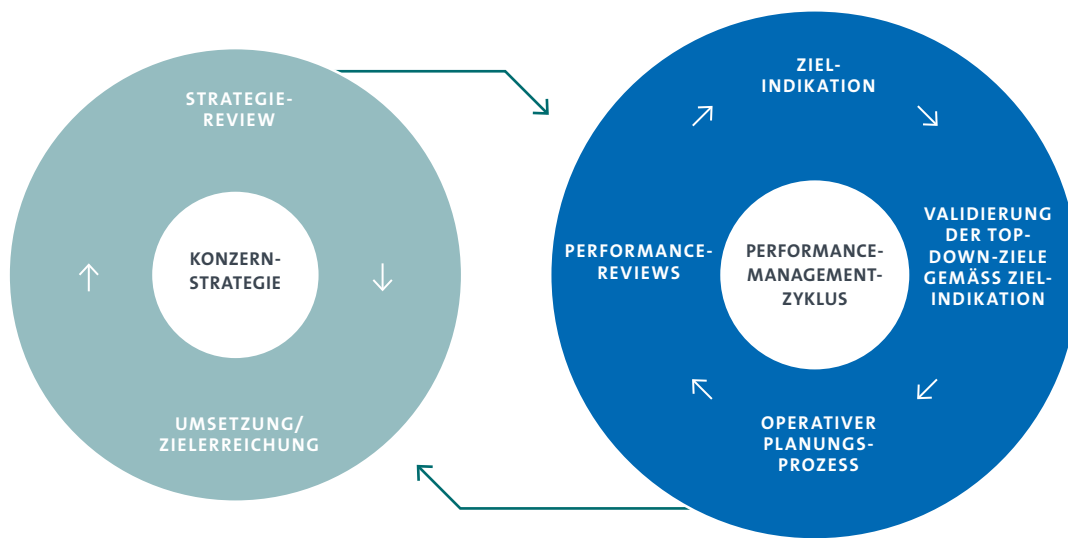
STRATEGIEREVIEW

KONZERNSTRATEGIE

UMSETZUNG/ ZIELERREICHUNG

ZIELINDIKATION

VALIDIERUNG DER TOP-DOWN-ZIELE GEMÄSS ZIELINDIKATION

PERFORMANCEMANAGEMENTZYKLUS

PERFORMANCEREVIEWS

OPERATIVER PLANUNGSPROZESS